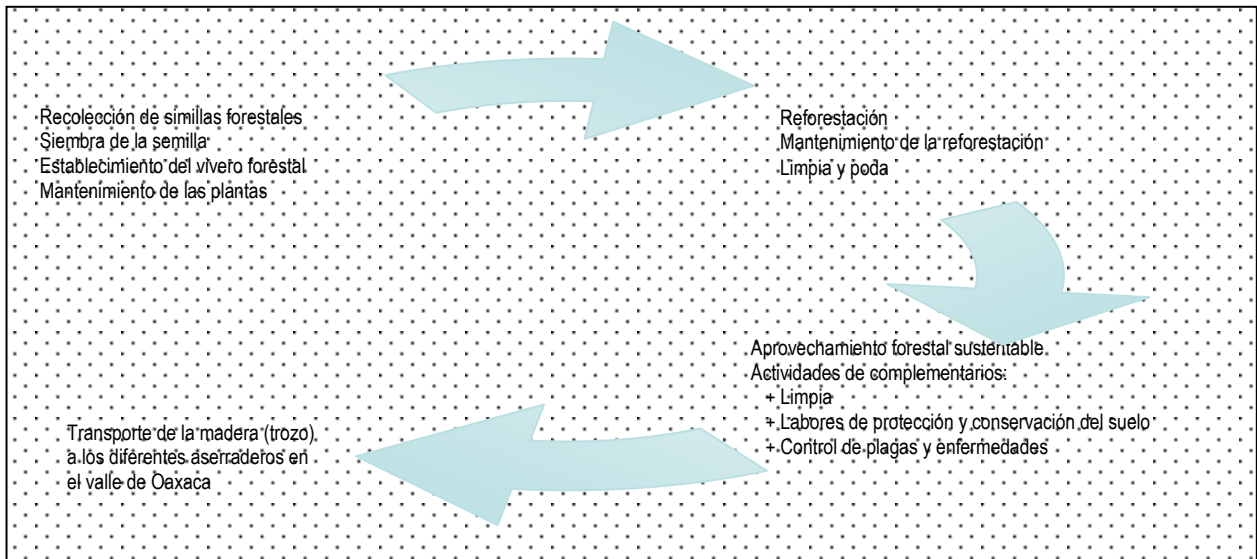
Recolección de simillas forestales
Siembra de la semilla
Establecimiento del vivero forestal
Mantenimiento de las plantas

Reforestación
Mantenimiento de la reforestación
Limpia y poda

Aprovechamiento forestal sustentable.
Actividades de complementarios:
+ Limpia
+ Labores de protección y conservación del suelo
+ Control de plagas y enfermedades

Transporte de la madera (trozo) a los diferentes aserraderos en el valle de Oaxaca